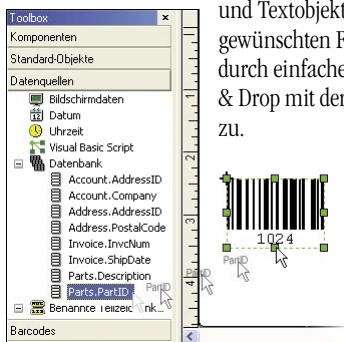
Toolbox
×
Komponenten
Standard-Objekte
Datenquellen
Bildschirmdaten
Datum
Uhrzeit
Visual Basic Script
Datenbank
Account.AddressID
Account.Company
Address.AddressID
Address.PostalCode
Invoice.InvcNum
Invoice.ShipDate
Parts.Description
Parts.PartID
PartID
Benannte Teilzeichenk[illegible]
Barcodes

und Textobjekt
gewünschten F
durch einfache
& Drop mit der
zu.

1024
PartID